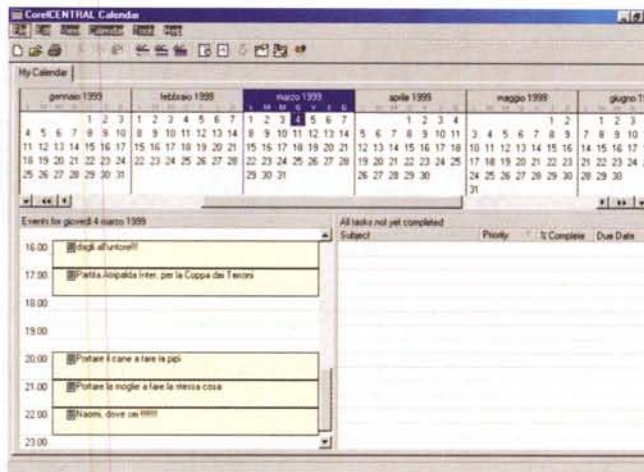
CorelCENTRAL Calendar

My Calendar

gennaio 1999

1 2 3
4 5 6 7 8 9 10
11 12 13 14 15 16 17
18 19 20 21 22 23 24
25 26 27 28 29 30 31

febbraio 1999

1 2 3 4 5 6 7
8 9 10 11 12 13 14
15 16 17 18 19 20 21
22 23 24 25 26 27 28

marzo 1999
L M M G V S D
1 2 3 4 5 6 7
8 9 10 11 12 13 14
15 16 17 18 19 20 21
22 23 24 25 26 27 28
29 30 31

aprile 1999

1 2 3 4
5 6 7 8 9 10 11
12 13 14 15 16 17 18
19 20 21 22 23 24 25
26 27 28 29 30

maggio 1999

1 2
3 4 5 6 7 8 9
10 11 12 13 14 15 16
17 18 19 20 21 22 23
24 25 26 27 28 29 30
31

giugno 1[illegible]

1 2 3
7 8 9 10
14 15 16 17
21 22 23 24
28 29 30

Events for giovedì 4 marzo 1999

16.00 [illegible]dagli all'untore!!!
17.00 Partita Ampalda Inter, per la Coppa dei Tesoni
18.00
19.00
20.00 Portare il cane a fare la pipì
21.00 Portare la moglie a fare la stessa cosa
22.00 Naomi, dove sei !!!!!!
23.00

All tasks not yet completed

| Subject | Priority | % Complete | Due Date |
|---|---|---|---|